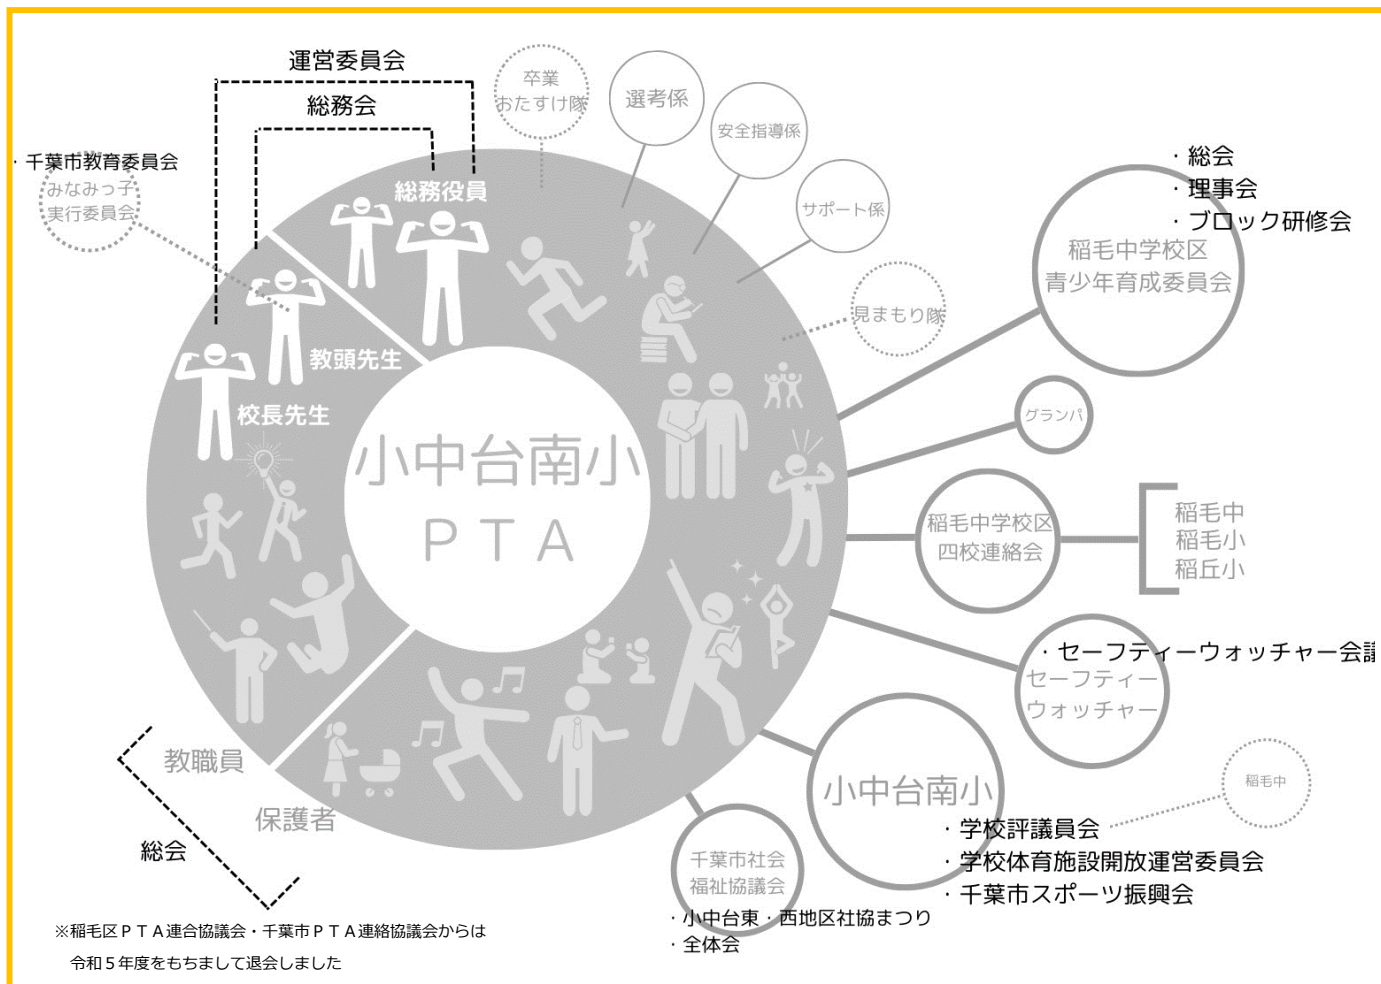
運営委員会
総務会
・千葉市教育委員会
みなみっ子
実行委員会
総務役員
卒業
おたすけ隊
選考係
安全指導係
サポート係
見まもり隊
・総会
・理事会
・ブロック研修会
稲毛中学校区
青少年育成委員会
教頭先生
校長先生
小中台南小
PTA
グランパ
稲毛中学校区
四校連絡会
稲毛中
稲毛小
稲丘小
・セーフティーウォッチャー会議
セーフティー
ウォッチャー
教職員
保護者
総会
小中台南小
稲毛中
・学校評議員会
・学校体育施設開放運営委員会
・千葉市スポーツ振興会
千葉市社会
福祉協議会
・小中台東・西地区社協まつり
・全体会
※稲毛区ＰＴＡ連合協議会・千葉市ＰＴＡ連絡協議会からは
令和５年度をもちまして退会しました